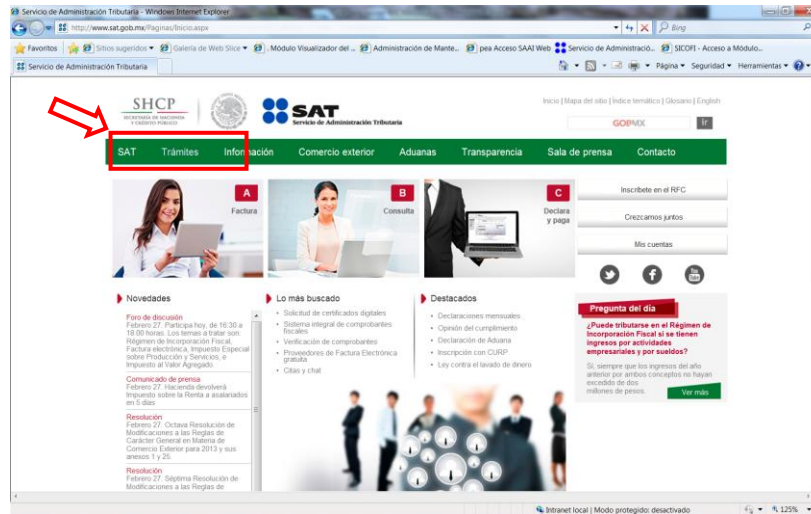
Servicio de Administración Tributaria - Windows Internet Explorer

http://www.sat.gob.mx/Paginas/Inicio.aspx

Bing

Favoritos | Sitios sugeridos ▾ | Galería de Web Slice ▾ | Módulo Visualizador del ... | Administración de Mante... | pea Acceso SAAI Web | Servicio de Administració... | SICOFI - Acceso a Módulo...

Servicio de Administración Tributaria

Página ▾ Seguridad ▾ Herramientas ▾

SHCP
SECRETARÍA DE HACIENDA Y CRÉDITO PÚBLICO

SAT
Servicio de Administración Tributaria

Inicio | Mapa del sitio | Índice temático | Glosario | English

GOBMX Ir

SAT Trámites Información Comercio exterior Aduanas Transparencia Sala de prensa Contacto

A
Factura

B
Consulta

C
Declara y paga

Inscríbete en el RFC

Crezcamos juntos

Mis cuentas

Novedades

Foro de discusión
Febrero 27. Participa hoy, de 16:30 a 18:00 horas. Los temas a tratar son: Régimen de Incorporación Fiscal, Factura electrónica, Impuesto Especial sobre Producción y Servicios, e Impuesto al Valor Agregado

Comunicado de prensa
Febrero 27. Hacienda devolverá Impuesto sobre la Renta a asalariados en 5 días

Resolución
Febrero 27. Octava Resolución de Modificaciones a las Reglas de Carácter General en Materia de Comercio Exterior para 2013 y sus anexos 1 y 26.

Resolución
Febrero 27. Séptima Resolución de Modificaciones a las Reglas de

Lo más buscado

Solicitud de certificados digitales
Sistema integral de comprobantes fiscales
Verificación de comprobantes
Proveedores de Factura Electrónica gratuita
Citas y chat

Destacados

Declaraciones mensuales
Opinión del cumplimiento
Declaración de Aduana
Inscripción con CURP
Ley contra el lavado de dinero

Pregunta del día

¿Puede tributarse en el Régimen de Incorporación Fiscal si se tienen ingresos por actividades empresariales y por sueldos?

Sí, siempre que los ingresos del año anterior por ambos conceptos no hayan excedido de dos millones de pesos.

Ver más

Intranet local | Modo protegido: desactivado

125%